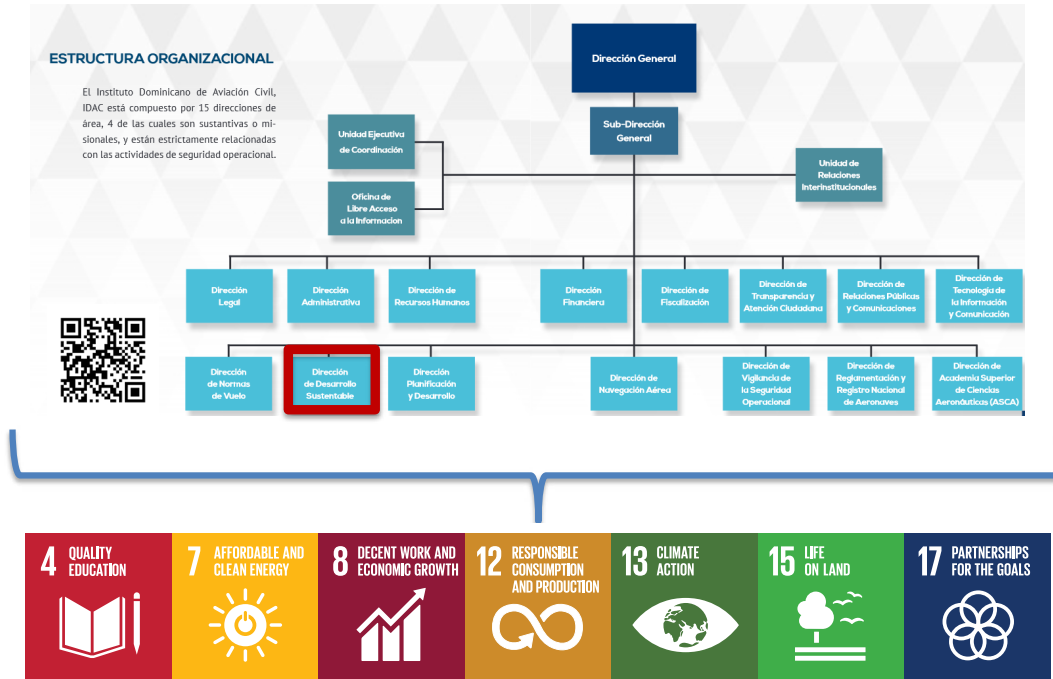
ESTRUCTURA ORGANIZACIONAL

El Instituto Dominicano de Aviación Civil, IDAC está compuesto por 15 direcciones de área, 4 de las cuales son sustantivas o misionales, y están estrictamente relacionadas con las actividades de seguridad operacional.

Dirección General

Sub-Dirección General

Unidad Ejecutiva de Coordinación

Oficina de Libre Acceso a la Informacion

Unidad de Relaciones Interinstitucionales

Dirección Legal

Dirección Administrativa

Dirección de Recursos Humanos

Dirección Financiera

Dirección de Fiscalización

Dirección de Transparencia y Atención Ciudadana

Dirección de Relaciones Públicas y Comunicaciones

Dirección de Tecnología de la Información y Comunicación

Dirección de Normas de Vuelo

Dirección de Desarrollo Sustentable

Dirección Planificación y Desarrollo

Dirección de Navegación Aérea

Dirección de Vigilancia de la Seguridad Operacional

Dirección de Reglamentación y Registro Nacional de Aeronaves

Dirección de Academia Superior de Ciencias Aeronáuticas (ASCA)

4 QUALITY EDUCATION

7 AFFORDABLE AND CLEAN ENERGY

8 DECENT WORK AND ECONOMIC GROWTH

12 RESPONSIBLE CONSUMPTION AND PRODUCTION

13 CLIMATE ACTION

15 LIFE ON LAND

17 PARTNERSHIPS FOR THE GOALS